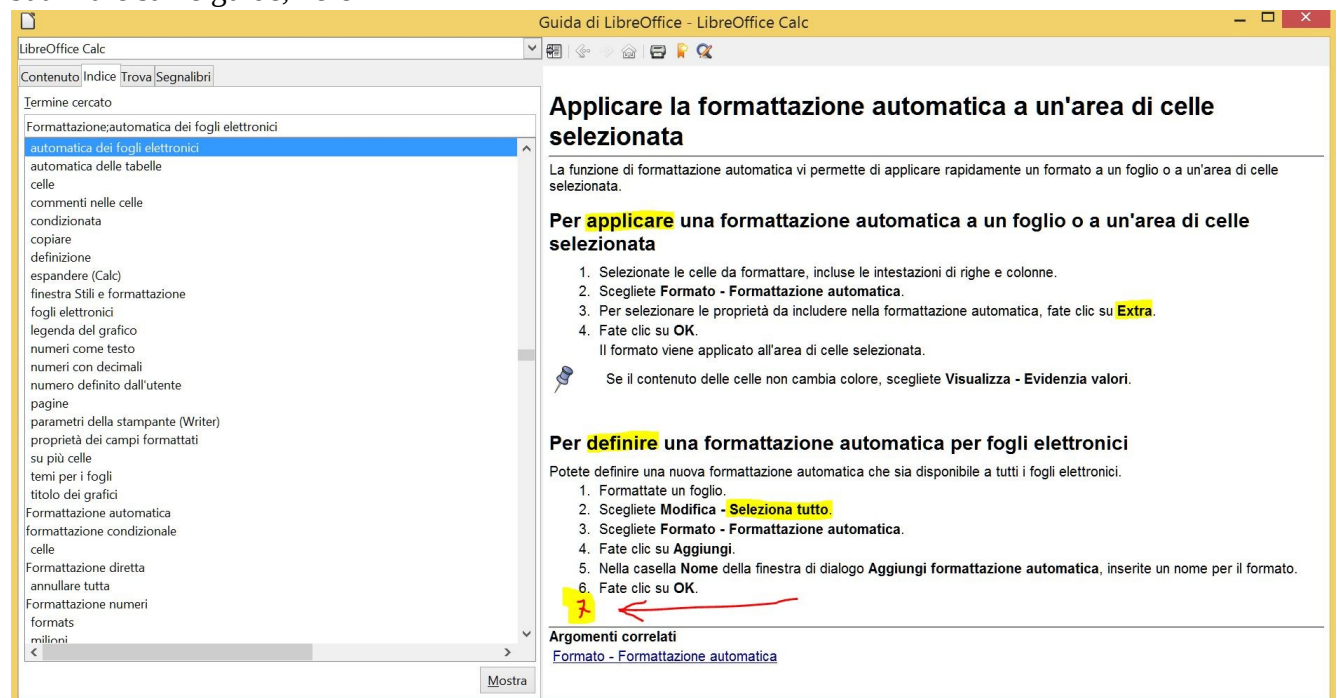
Guida di LibreOffice - LibreOffice Calc

LibreOffice Calc

Contenuto Indice Trova Segnalibri

Termine cercato

Formattazione;automatica dei fogli elettronici

automatica dei fogli elettronici
automatica delle tabelle
celle
commenti nelle celle
condizionata
copiare
definizione
espandere (Calc)
finestra Stili e formattazione
fogli elettronici
legenda del grafico
numeri come testo
numeri con decimali
numero definito dall'utente
pagine
parametri della stampante (Writer)
proprietà dei campi formattati
su più celle
temi per i fogli
titolo dei grafici
Formattazione automatica
formattazione condizionale
celle
Formattazione diretta
annullare tutta
Formattazione numeri
formats
milioni

Mostra

# Applicare la formattazione automatica a un'area di celle selezionata

La funzione di formattazione automatica vi permette di applicare rapidamente un formato a un foglio o a un'area di celle selezionata.

## Per applicare una formattazione automatica a un foglio o a un'area di celle selezionata

1. Selezionate le celle da formattare, incluse le intestazioni di righe e colonne.
2. Scegliete **Formato - Formattazione automatica**.
3. Per selezionare le proprietà da includere nella formattazione automatica, fate clic su **Extra**.
4. Fate clic su **OK**.
Il formato viene applicato all'area di celle selezionata.

Se il contenuto delle celle non cambia colore, scegliete **Visualizza - Evidenzia valori**.

## Per definire una formattazione automatica per fogli elettronici

Potete definire una nuova formattazione automatica che sia disponibile a tutti i fogli elettronici.
1. Formattate un foglio.
2. Scegliete **Modifica - Seleziona tutto**.
3. Scegliete **Formato - Formattazione automatica**.
4. Fate clic su **Aggiungi**.
5. Nella casella **Nome** della finestra di dialogo **Aggiungi formattazione automatica**, inserite un nome per il formato.
6. Fate clic su **OK**.
7

**Argomenti correlati**
Formato - Formattazione automatica